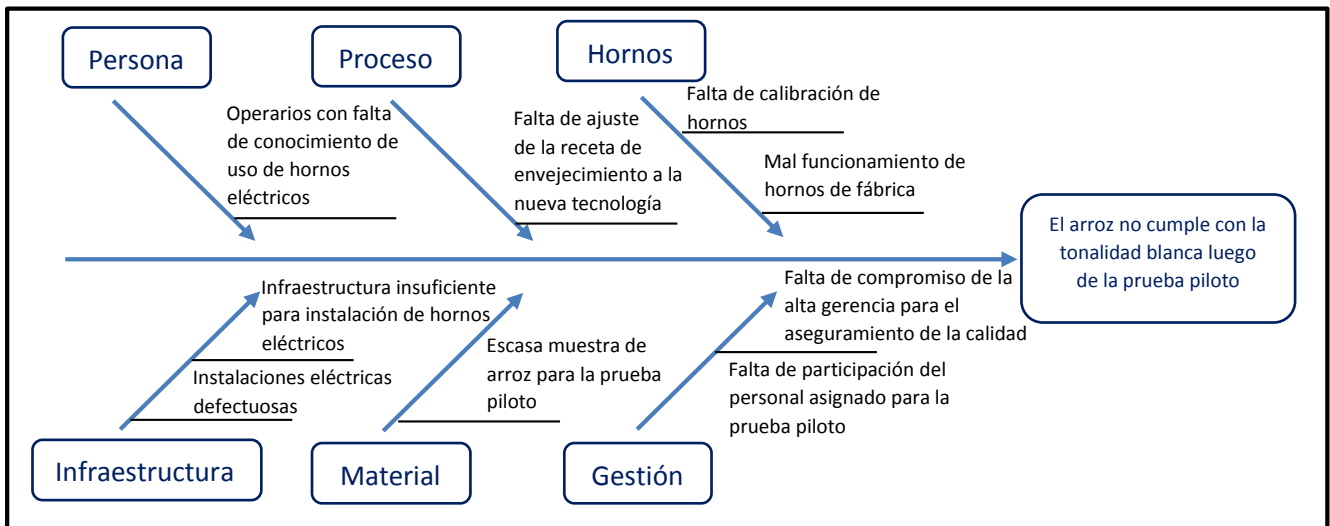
Persona

Proceso

Hornos

Operarios con falta de conocimiento de uso de hornos eléctricos

Falta de ajuste de la receta de envejecimiento a la nueva tecnología

Falta de calibración de hornos

Mal funcionamiento de hornos de fábrica

El arroz no cumple con la tonalidad blanca luego de la prueba piloto

Infraestructura insuficiente para instalación de hornos eléctricos

Instalaciones eléctricas defectuosas

Escasa muestra de arroz para la prueba piloto

Falta de compromiso de la alta gerencia para el aseguramiento de la calidad

Falta de participación del personal asignado para la prueba piloto

Infraestructura

Material

Gestión